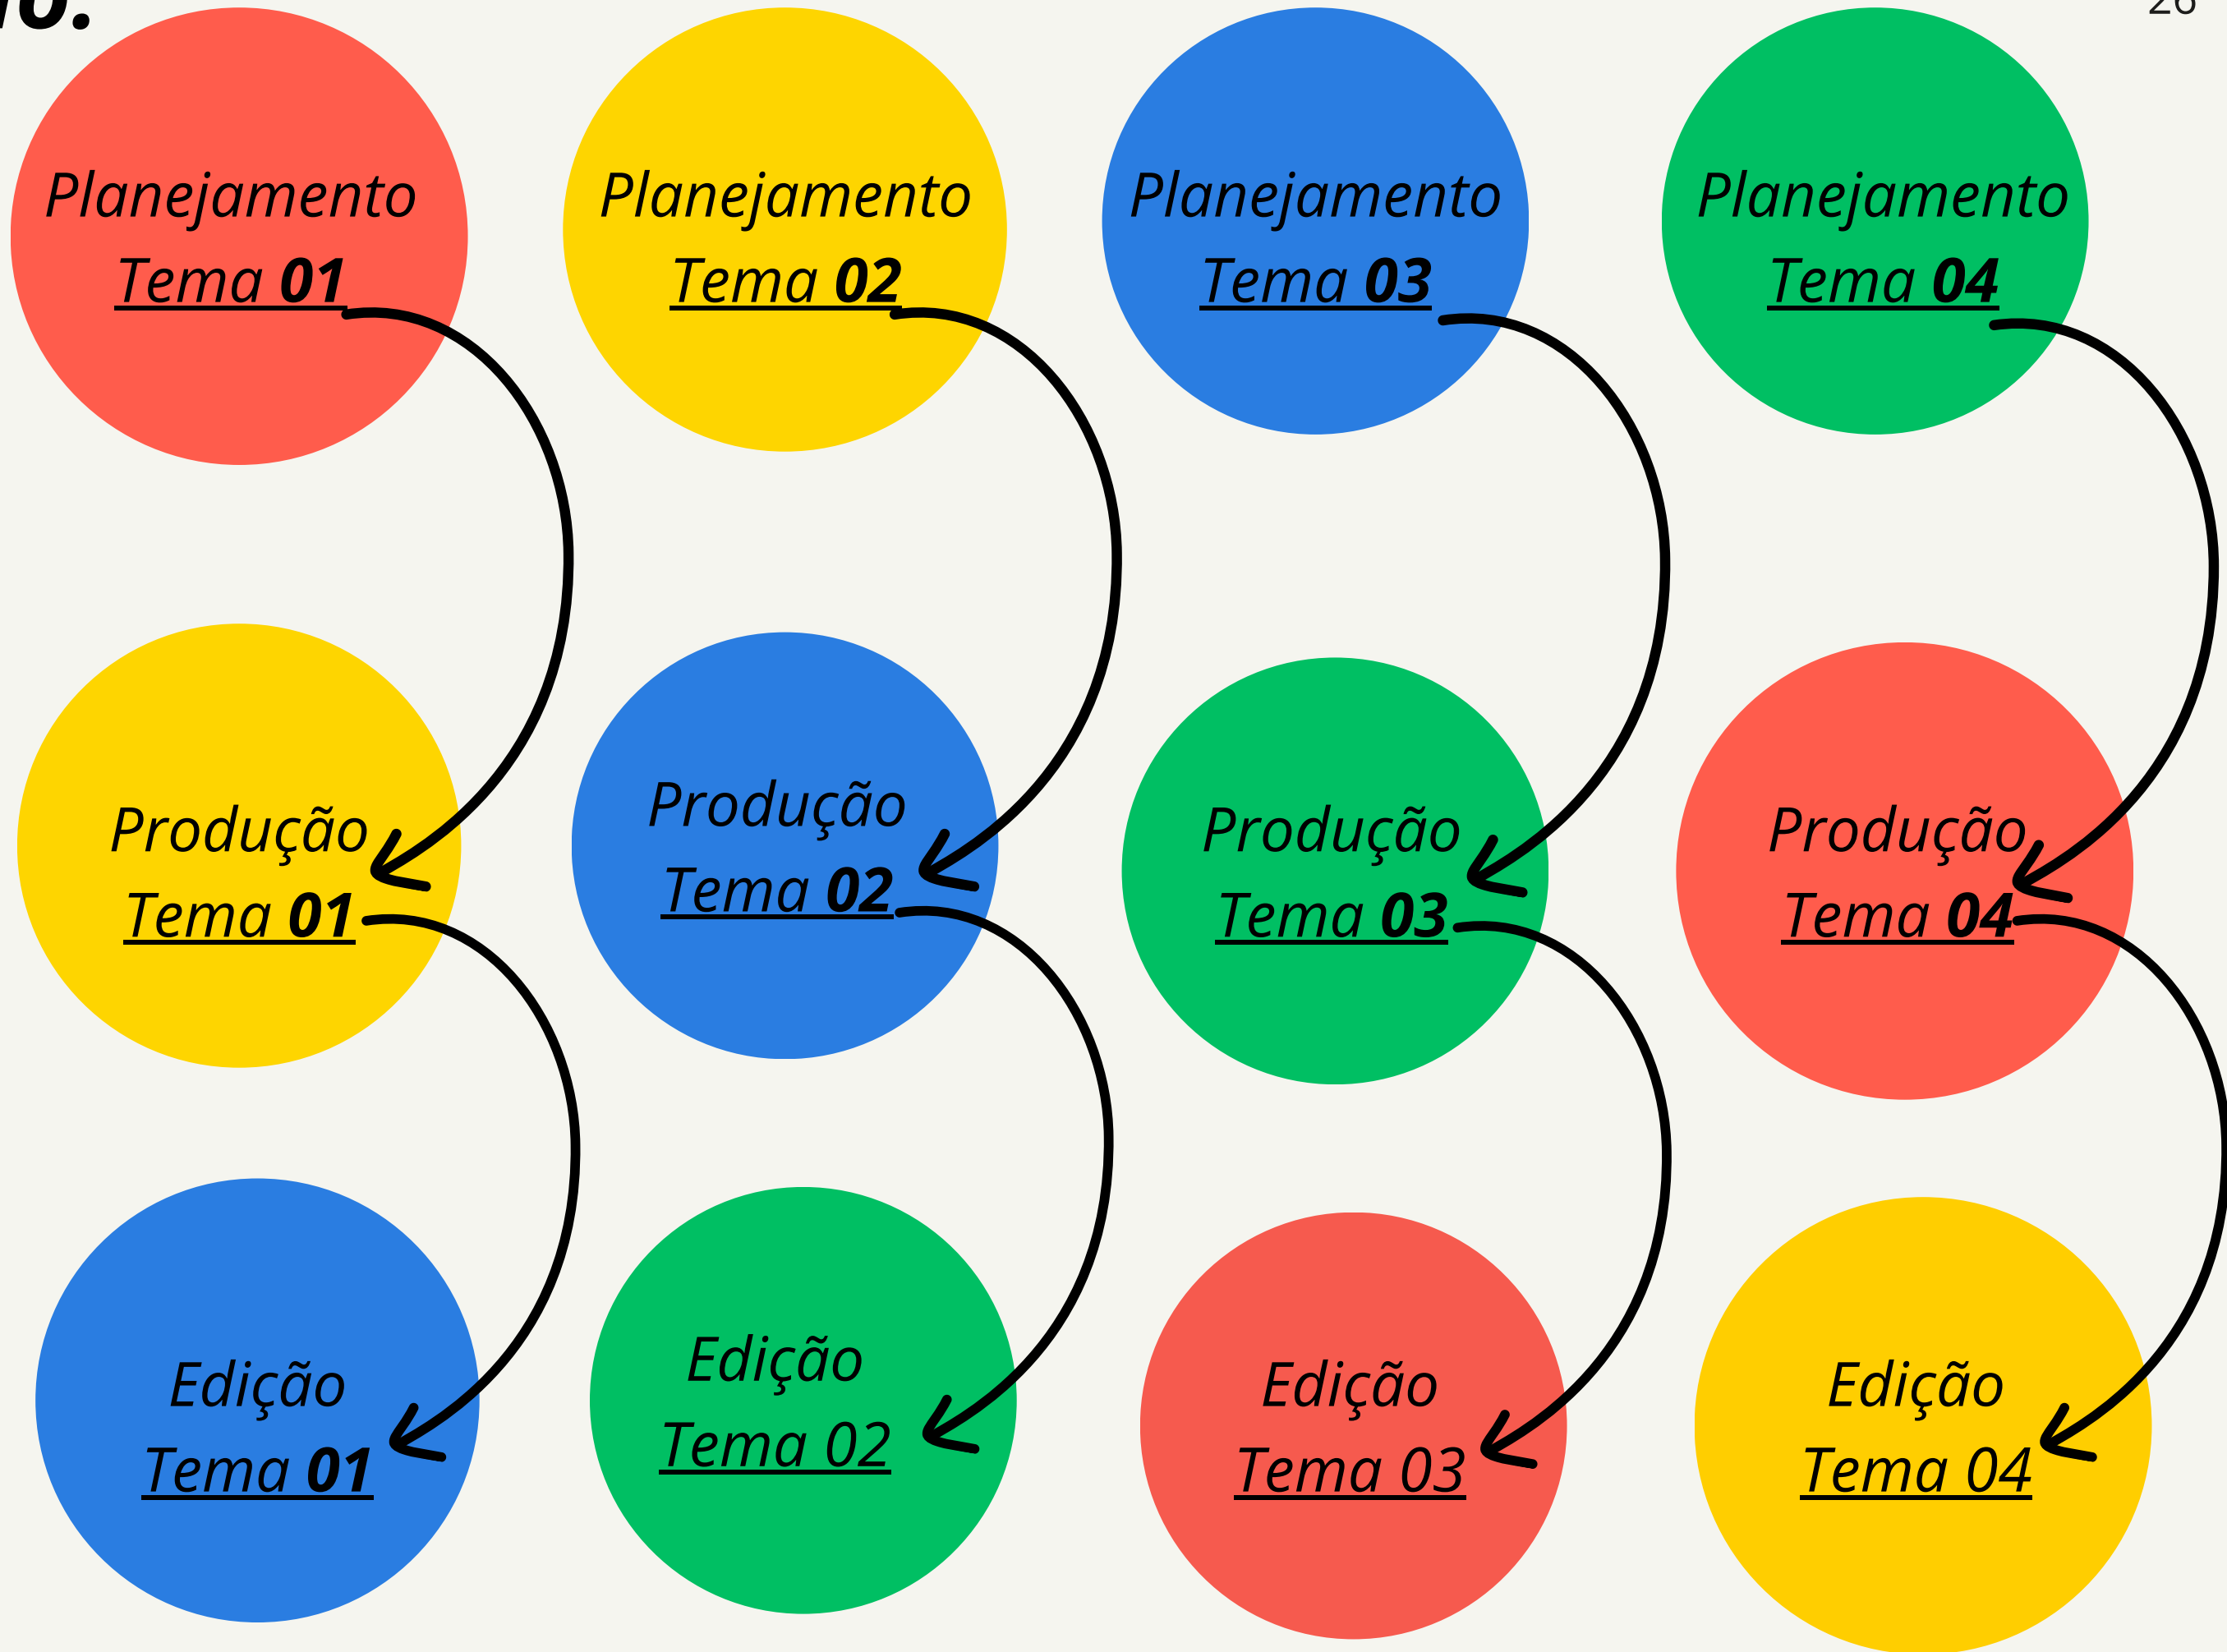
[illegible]o.

26

Planejamento
Tema 01

Planejamento
Tema 02

Planejamento
Tema 03

Planejamento
Tema 04

Produção
Tema 01

Produção
Tema 02

Produção
Tema 03

Produção
Tema 04

Edição
Tema 01

Edição
Tema 02

Edição
Tema 03

Edição
Tema 04